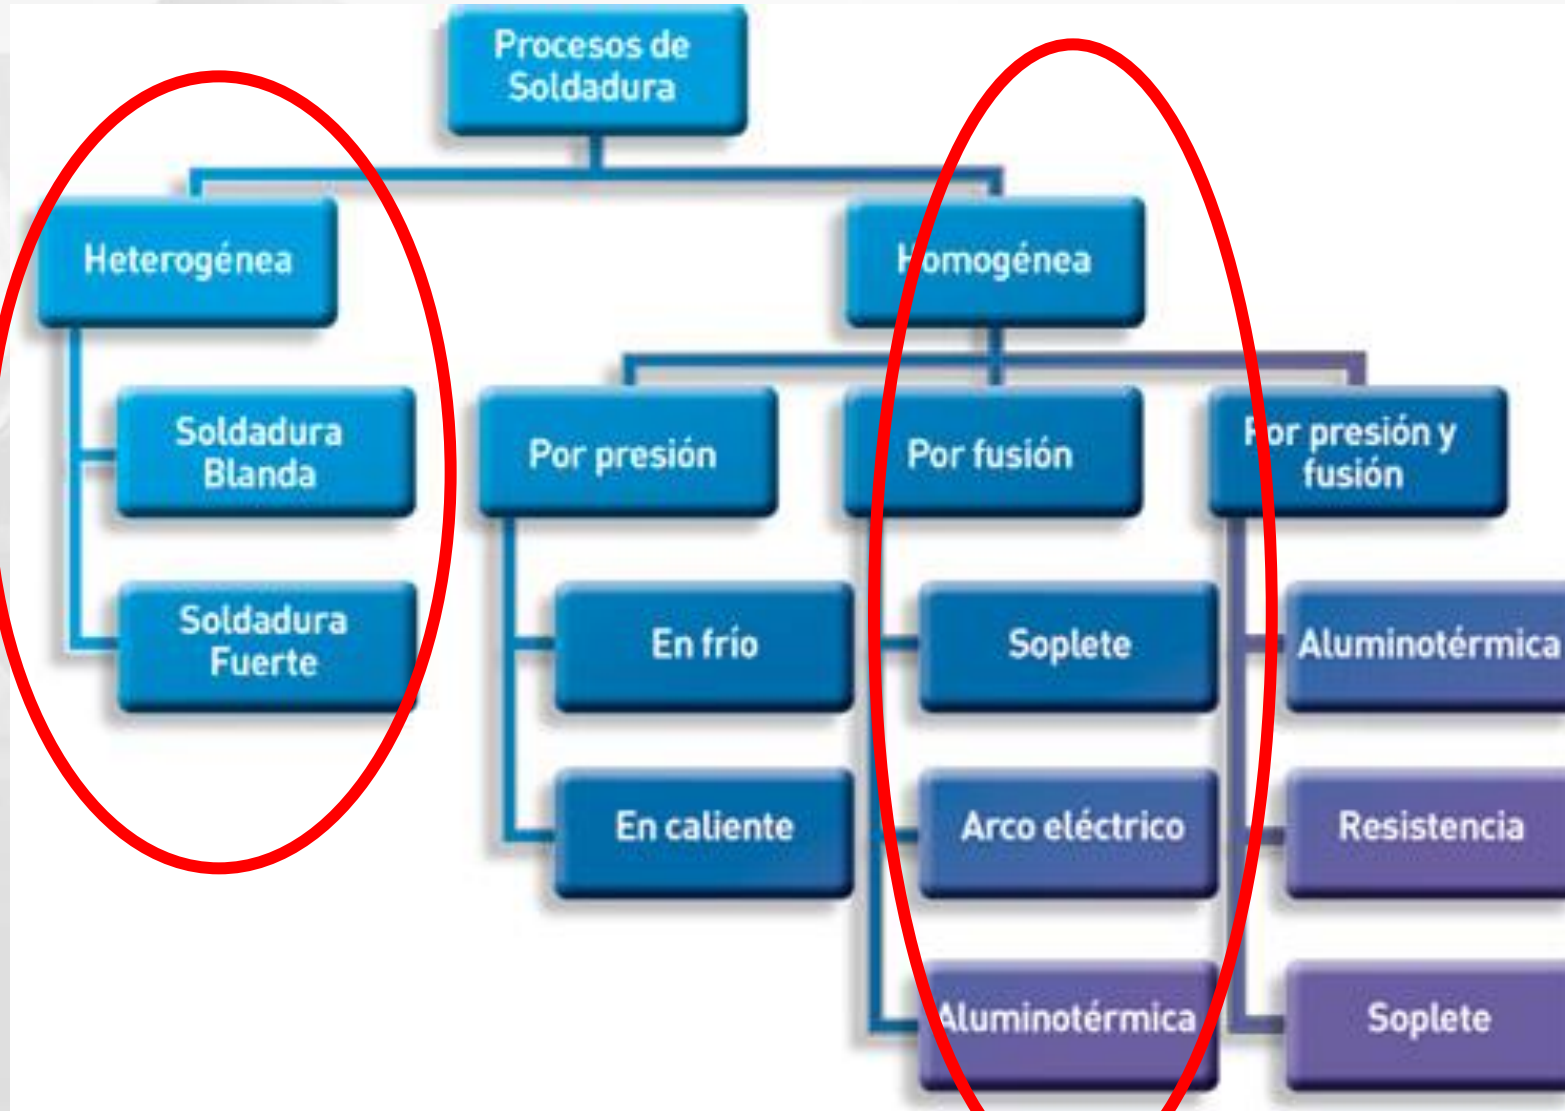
Procesos de Soldadura

Heterogénea

Soldadura Blanda

Soldadura Fuerte

Homogénea

Por presión

En frío

En caliente

Por fusión

Soplete

Arco eléctrico

Aluminotérmica

Por presión y fusión

Aluminotérmica

Resistencia

Soplete